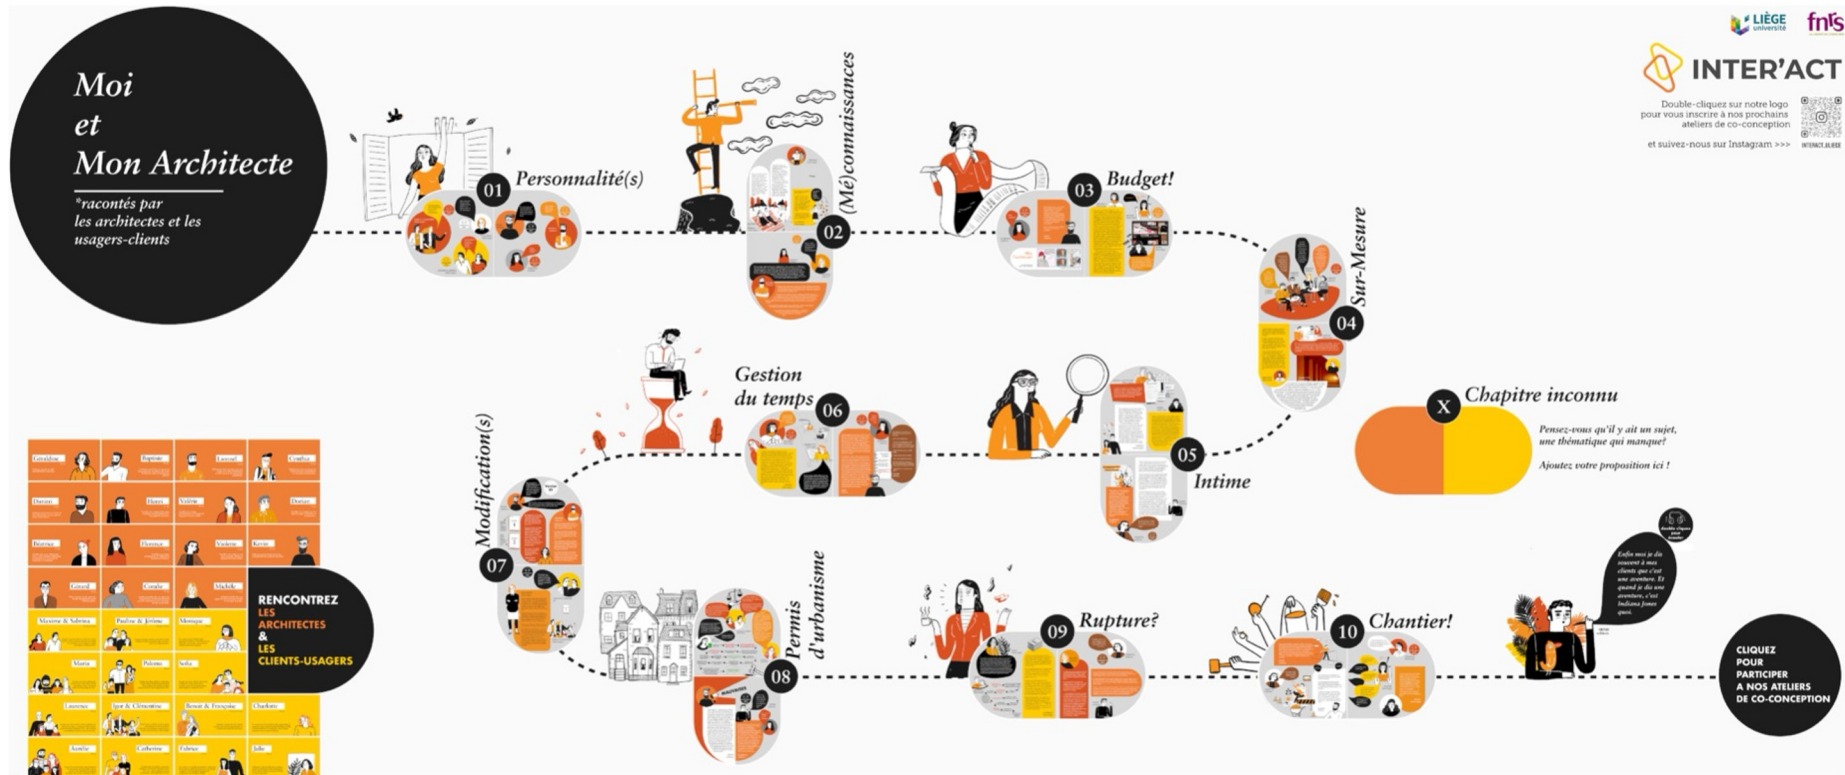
Moi
et
Mon Architecte

*racontés par les architectes et les usagers-clients

LIÈGE université

fnrs

INTER'ACT

Double-cliquez sur notre logo pour vous inscrire à nos prochains ateliers de co-conception

et suivez-nous sur Instagram >>>

INTERACT.ULIEGE

01 Personnalité(s)

02 (Mé)connaissances

03 Budget!

04 Sur-Mesure

05 Intime

06 Gestion du temps

07 Modification(s)

08 Permis d'urbanisme

09 Rupture?

10 Chantier!

X Chapitre inconnu

Pensez-vous qu'il y ait un sujet, une thématique qui manque?

Ajoutez votre proposition ici !

Géraldine | Baptiste | Laurent | Cynthia
Damien | Henri | Valérie | Florian
Béatrice | Florence | Violette | Kevin
Gérard | Coralie | Michèle
Maxime & Sabrina | Pauline & Jérôme | Monique
Marie | Paloma | Sofia
Laurence | Igor & Clémentine | Benoit & Françoise | Charlotte
Aurélie | Catherine | Fabrice | Julie

RENCONTREZ LES ARCHITECTES & LES CLIENTS-USAGERS

double cliquez pour écouter

Enfin moi je dis souvent à mes clients que c'est une aventure. Et quand je dis une aventure, c'est Indiana Jones quoi.

CLIQUEZ POUR PARTICIPER A NOS ATELIERS DE CO-CONCEPTION